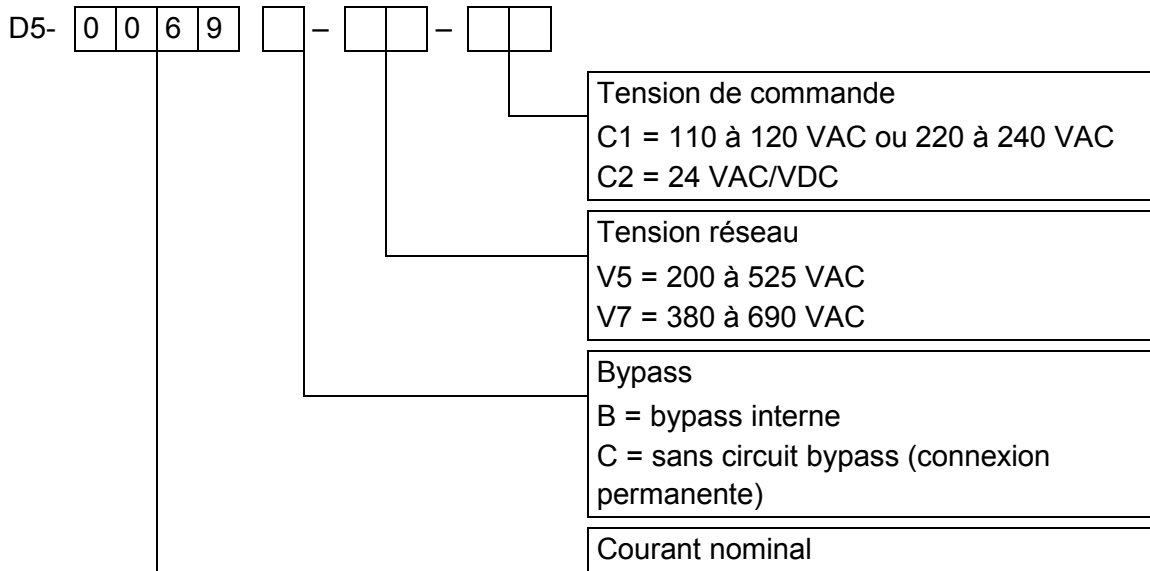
D5- 0 0 6 9 – –

Tension de commande
C1 = 110 à 120 VAC ou 220 à 240 VAC
C2 = 24 VAC/VDC

Tension réseau
V5 = 200 à 525 VAC
V7 = 380 à 690 VAC

Bypass
B = bypass interne
C = sans circuit bypass (connexion permanente)

Courant nominal